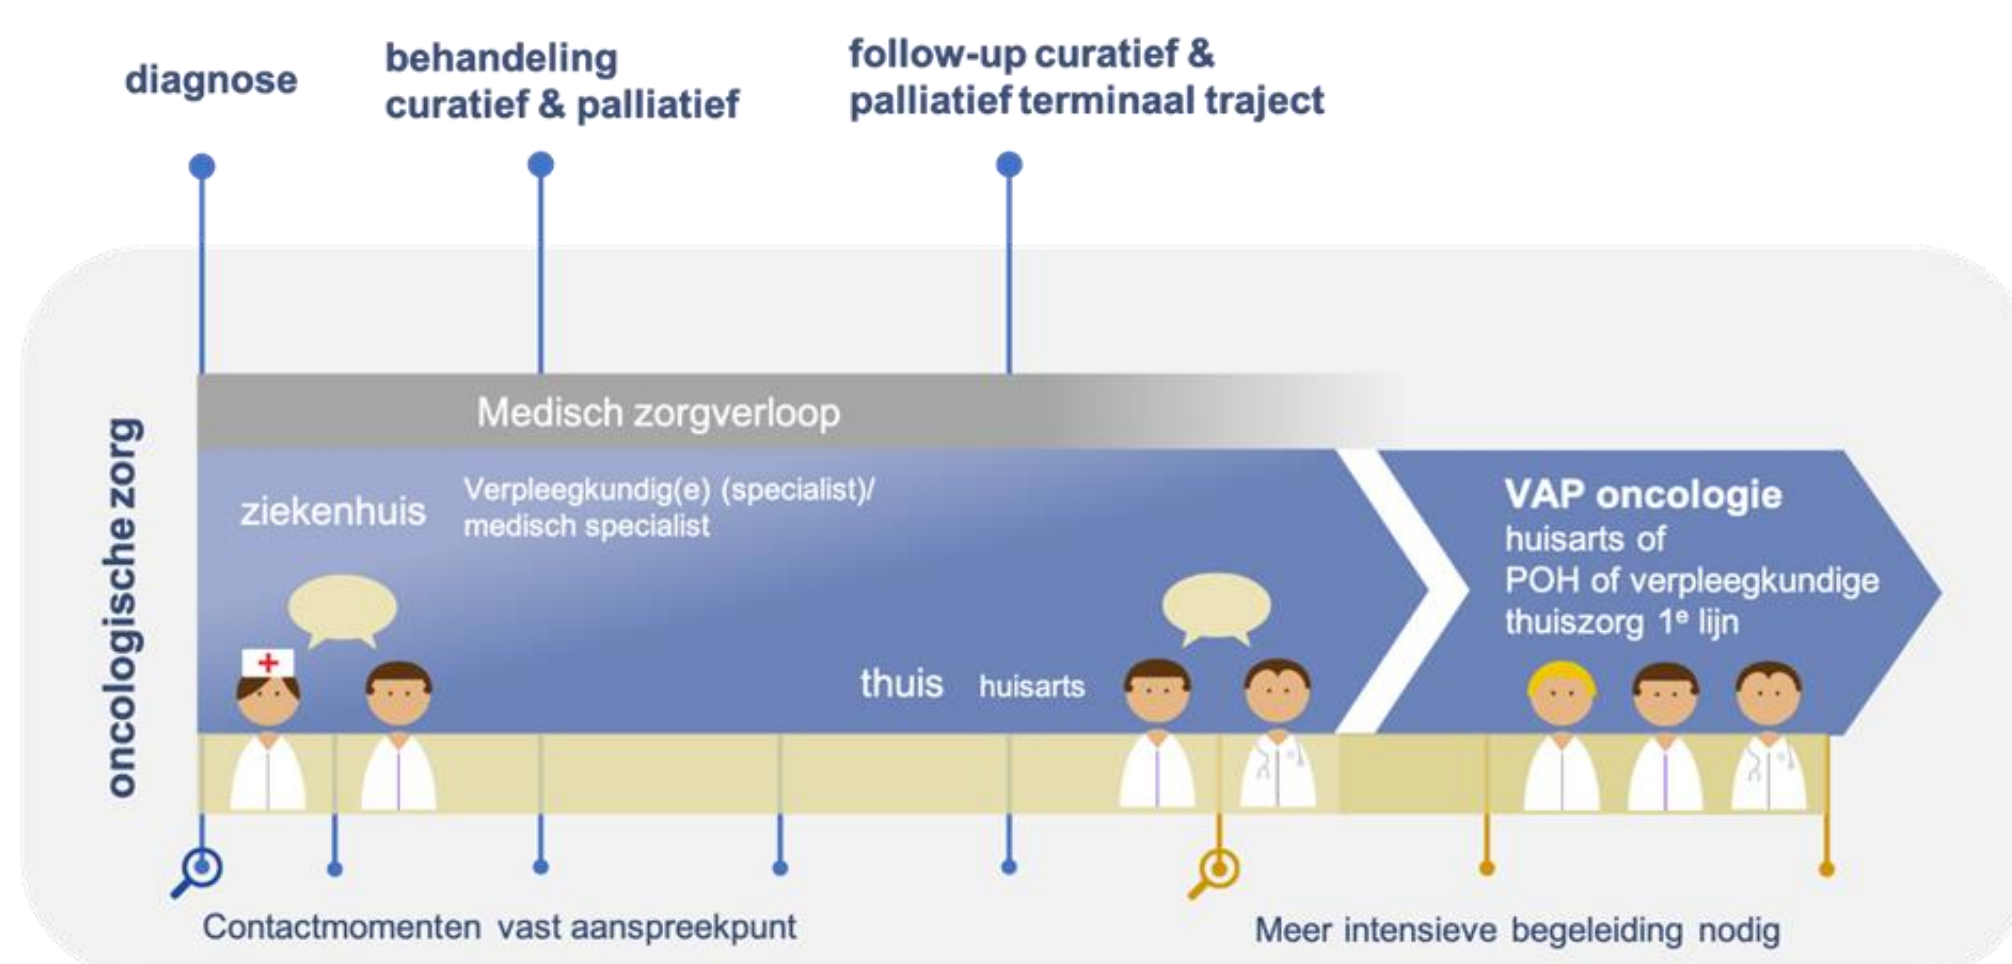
diagnose

behandeling curatief & palliatief

follow-up curatief & palliatief terminaal traject

oncologische zorg

Medisch zorgverloop

ziekenhuis

Verpleegkundig(e) (specialist)/ medisch specialist

thuis

huisarts

VAP oncologie
huisarts of
POH of verpleegkundige
thuiszorg 1$^e$ lijn

Contactmomenten vast aanspreekpunt

Meer intensieve begeleiding nodig